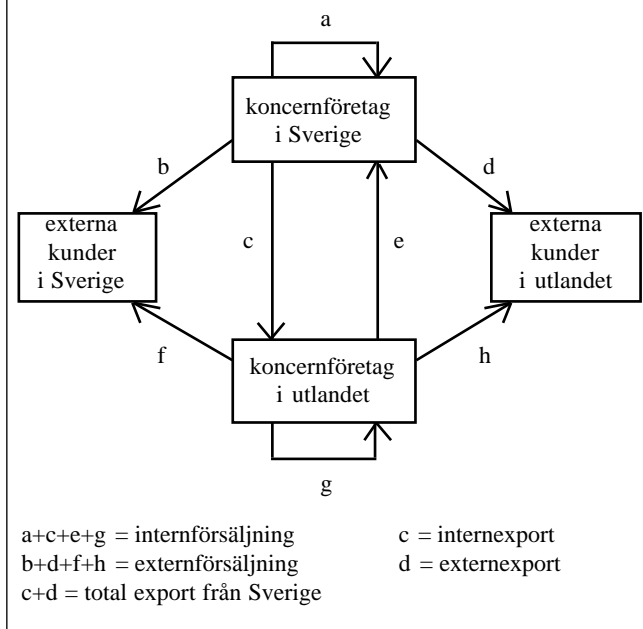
a

koncernföretag i Sverige

b

d

externa kunder i Sverige

c

e

externa kunder i utlandet

f

h

koncernföretag i utlandet

g

a+c+e+g = internförsäljning
c = internexport
b+d+f+h = externförsäljning
d = externexport
c+d = total export från Sverige